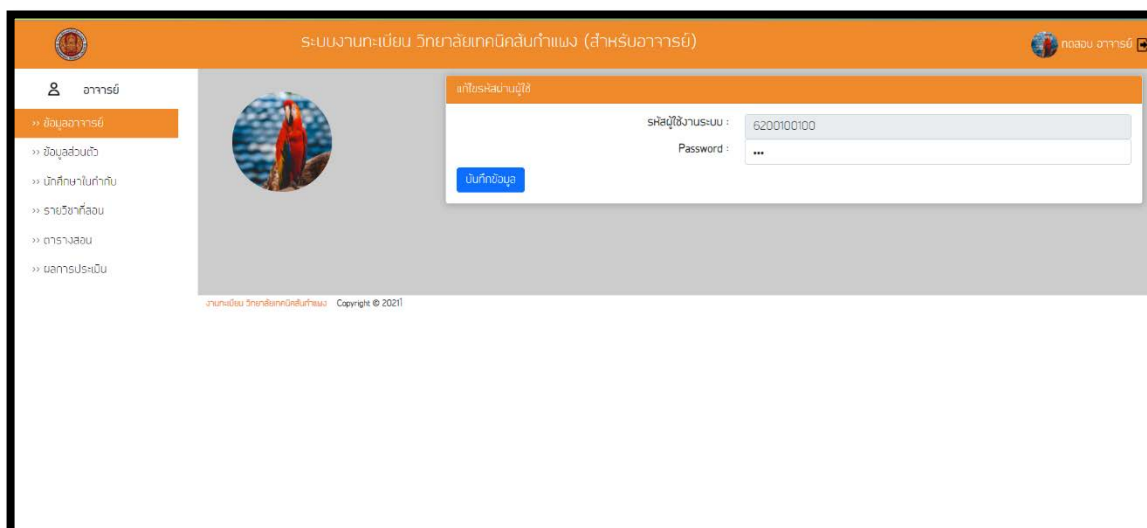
ระบบงานทะเบียน วิทยาลัยเทคนิคสันกำแพง (สำหรับอาจารย์)

ทดสอบ อาจารย์

อาจารย์

›› ข้อมูลอาจารย์
›› ข้อมูลส่วนตัว
›› นักศึกษาในที่ปรึกษา
›› รายวิชาที่สอน
›› ตารางสอน
›› ผลการประเมิน

แก้ไขรหัสผ่านผู้ใช้

รหัสผู้ใช้งานระบบ : 6200100100

Password : •••

บันทึกข้อมูล

งานทะเบียน วิทยาลัยเทคนิคสันกำแพง Copyright © 2021